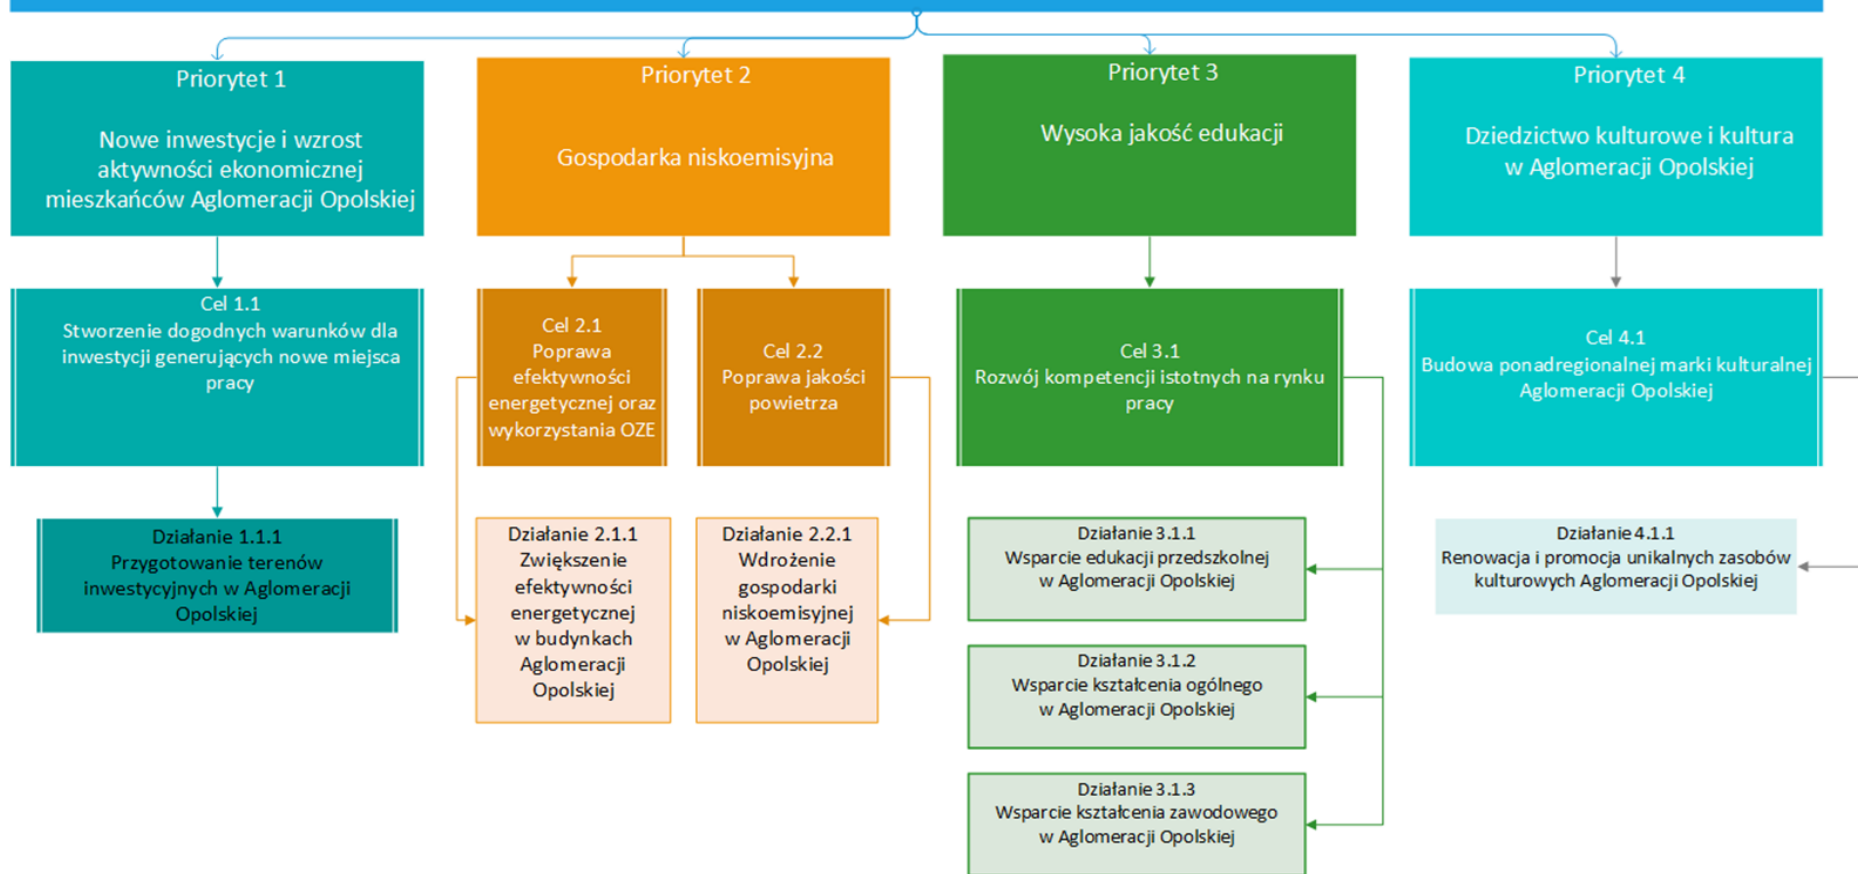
Priorytet 1

Nowe inwestycje i wzrost aktywności ekonomicznej mieszkańców Aglomeracji Opolskiej

Priorytet 2

Gospodarka niskoemisyjna

Priorytet 3

Wysoka jakość edukacji

Priorytet 4

Dziedzictwo kulturowe i kultura w Aglomeracji Opolskiej

Cel 1.1
Stworzenie dogodnych warunków dla inwestycji generujących nowe miejsca pracy

Cel 2.1
Poprawa efektywności energetycznej oraz wykorzystania OZE

Cel 2.2
Poprawa jakości powietrza

Cel 3.1
Rozwój kompetencji istotnych na rynku pracy

Cel 4.1
Budowa ponadregionalnej marki kulturalnej Aglomeracji Opolskiej

Działanie 1.1.1
Przygotowanie terenów inwestycyjnych w Aglomeracji Opolskiej

Działanie 2.1.1
Zwiększenie efektywności energetycznej w budynkach Aglomeracji Opolskiej

Działanie 2.2.1
Wdrożenie gospodarki niskoemisyjnej w Aglomeracji Opolskiej

Działanie 3.1.1
Wsparcie edukacji przedszkolnej w Aglomeracji Opolskiej

Działanie 3.1.2
Wsparcie kształcenia ogólnego w Aglomeracji Opolskiej

Działanie 3.1.3
Wsparcie kształcenia zawodowego w Aglomeracji Opolskiej

Działanie 4.1.1
Renowacja i promocja unikalnych zasobów kulturowych Aglomeracji Opolskiej